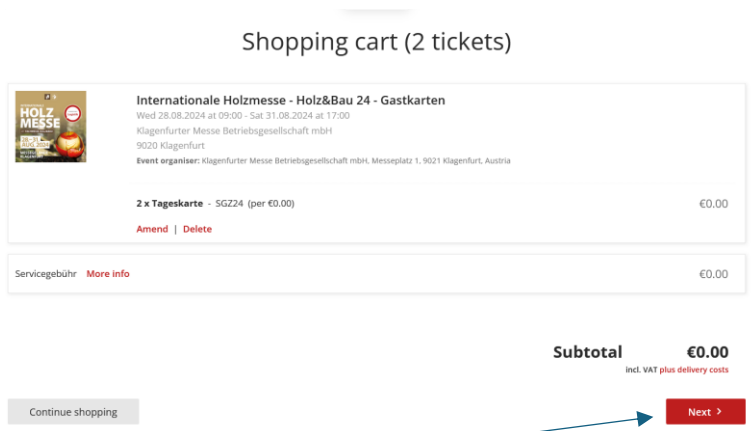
Shopping cart (2 tickets)

HOLZ MESSE

Internationale Holzmesse - Holz&Bau 24 - Gastkarten
Wed 28.08.2024 at 09:00 - Sat 31.08.2024 at 17:00
Klagenfurter Messe Betriebsgesellschaft mbH
9020 Klagenfurt
Event organiser: Klagenfurter Messe Betriebsgesellschaft mbH, Messeplatz 1, 9021 Klagenfurt, Austria

2 x Tageskarte - SGZ24 (per €0.00) €0.00

Amend | Delete

Servicegebühr More info €0.00

Subtotal €0.00
incl. VAT plus delivery costs

Continue shopping

Next ›